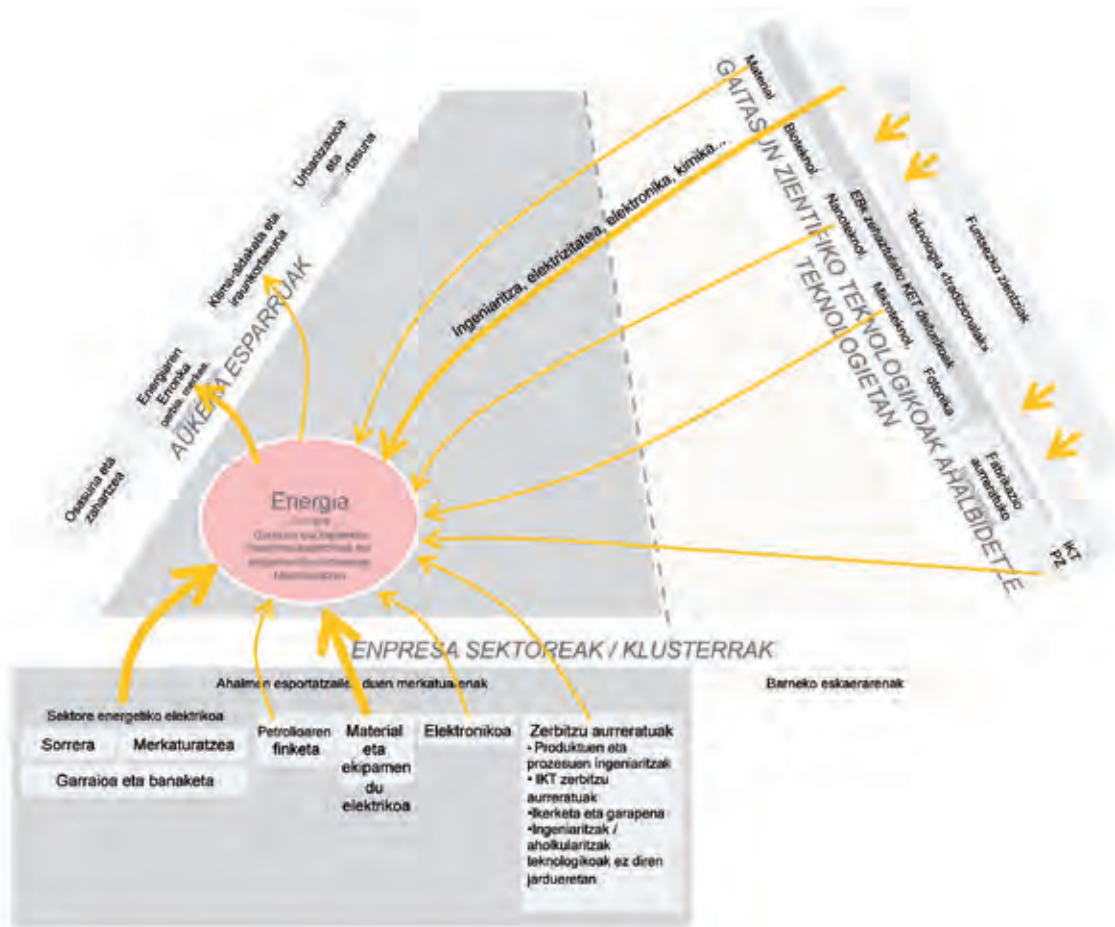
AUKERA ESPARRUAK

Osasuna eta zahartzea

Energiaren Eraginkortasuna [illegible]

Klima-aldaketa eta iraunkortasuna

Urbanizazioa eta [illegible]

Energia

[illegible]

GAITASUN ZIENTIFIKO TEKNOLOGIKOAK AHALBIDETZEKO TEKNOLOGIETAN

Materialak

Biozientziak

EBk zehaztutako IKT ekosistemak

Nanozientziak

Mikroteknologiak

Fotonika

Fabrikazio aurreratua

IKT

PZ

Teknologia tradizionalak:

Funtsezko zientziak

Ingeniaritza, elektrizitatea, elektronika, kimika...

ENPRESA SEKTOREAK / KLUSTERRAK

Ahalmen esportatzailea duen merkatuarenak

Barneko eskaerarenak

Sektore energetiko elektrikoa

Sorrera

Merkaturatzea

Garraioa eta banaketa

Petrolioaren finketa

Material eta ekipamen du elektrikoa

Elektronikoa

Zerbitzu aurreratuak
• Produktuen eta prozesuen ingeniaritzak
• IKT zerbitzu aurreratuak
•Ikerketa eta garapena
•Ingeniaritzak / aholkularitzak teknologikoak ez diren jardueretan